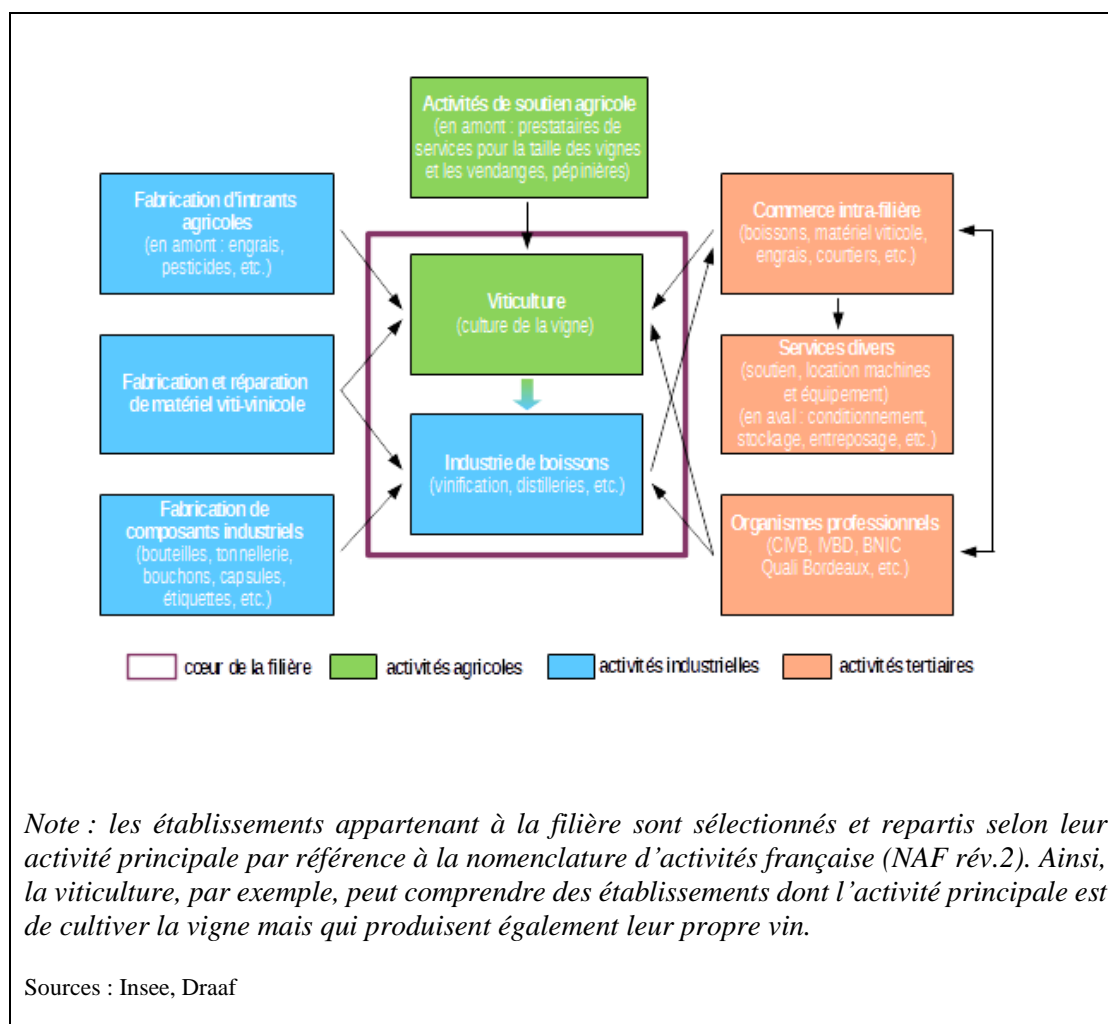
Activités de soutien agricole
(en amont : prestataires de services pour la taille des vignes et les vendanges, pépinières)

Fabrication d'intrants agricoles
(en amont : engrais, pesticides, etc.)

Fabrication et réparation de matériel viti-vinicole

Fabrication de composants industriels
(bouteilles, tonnellerie, bouchons, capsules, étiquettes, etc.)

Viticulture
(culture de la vigne)

Industrie de boissons
(vinification, distilleries, etc.)

Commerce intra-filière
(boissons, matériel viticole, engrais, courtiers, etc.)

Services divers
(soutien, location machines et équipement)
(en aval : conditionnement, stockage, entreposage, etc.)

Organismes professionnels
(CIVB, IVBD, BNIC Quali Bordeaux, etc.)

cœur de la filière
activités agricoles
activités industrielles
activités tertiaires

Note : les établissements appartenant à la filière sont sélectionnés et repartis selon leur activité principale par référence à la nomenclature d'activités française (NAF rév.2). Ainsi, la viticulture, par exemple, peut comprendre des établissements dont l'activité principale est de cultiver la vigne mais qui produisent également leur propre vin.

Sources : Insee, Draaf